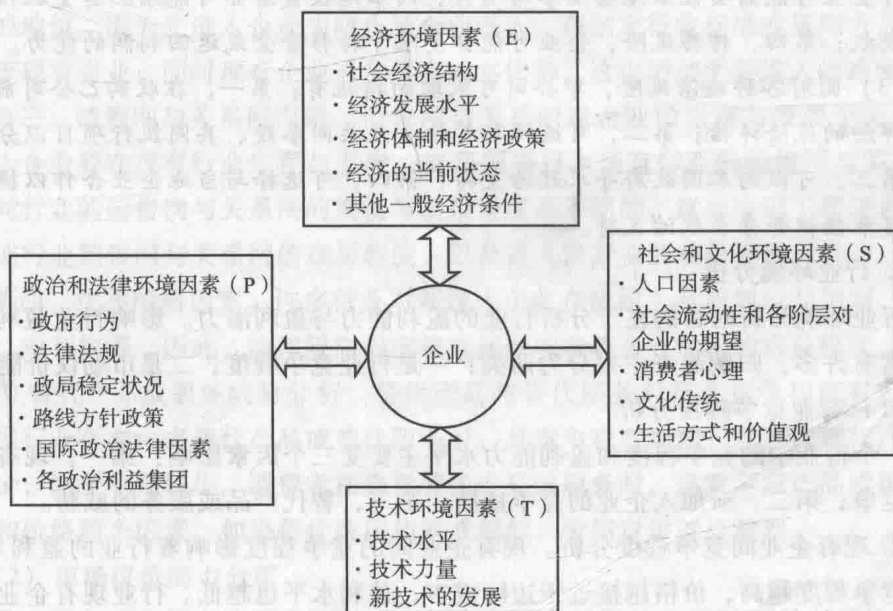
经济环境因素（E）
· 社会经济结构
· 经济发展水平
· 经济体制和经济政策
· 经济的当前状态
· 其他一般经济条件

政治和法律环境因素（P）
· 政府行为
· 法律法规
· 政局稳定状况
· 路线方针政策
· 国际政治法律因素
· 各政治利益集团

企业

社会和文化环境因素（S）
· 人口因素
· 社会流动性和各阶层对企业的期望
· 消费者心理
· 文化传统
· 生活方式和价值观

技术环境因素（T）
· 技术水平
· 技术力量
· 新技术的发展